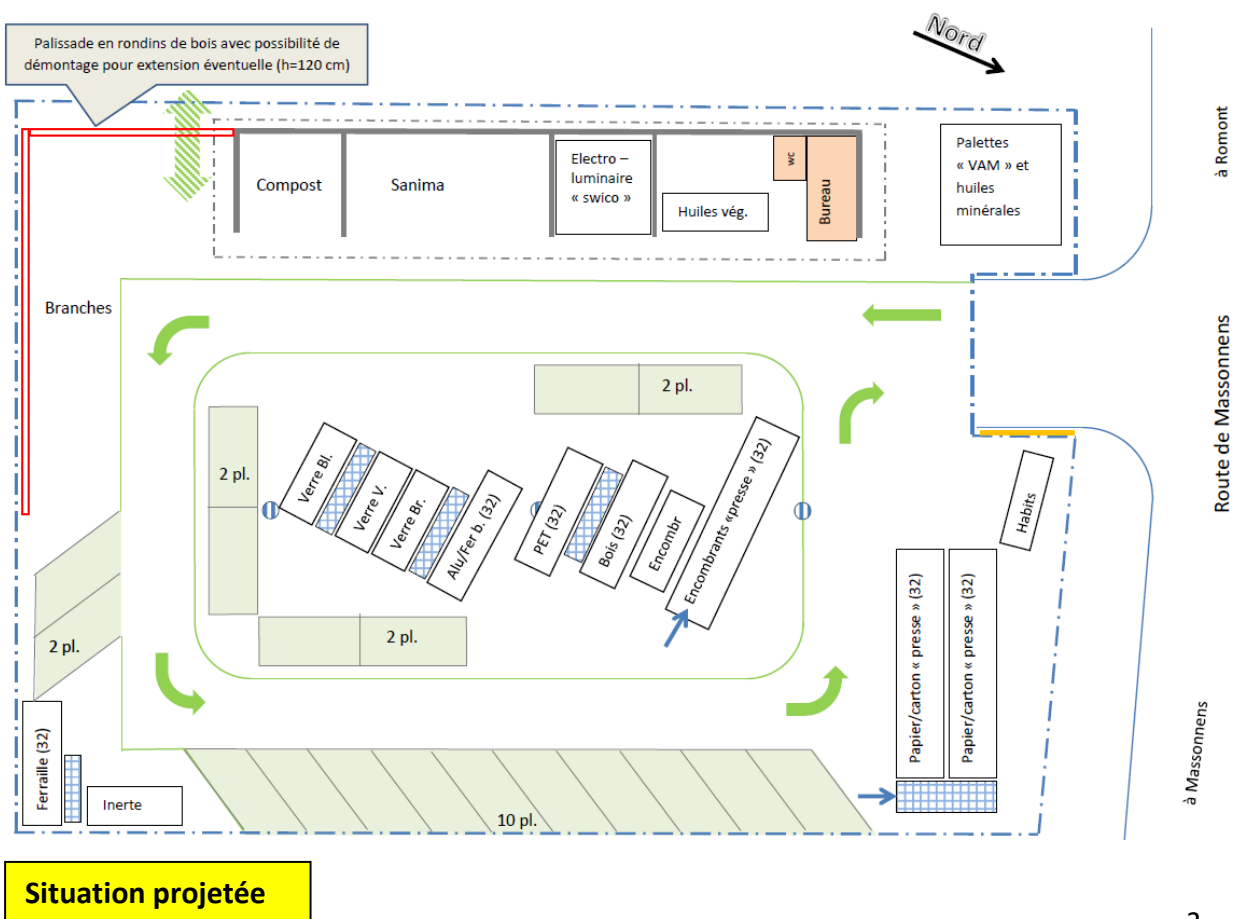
Palissade en rondins de bois avec possibilité de démontage pour extension éventuelle (h=120 cm)

Nord

Compost

Sanima

Electro – luminaire « swico »

Huiles vég.

wc

Bureau

Palettes « VAM » et huiles minérales

à Romont

Branches

2 pl.

2 pl.

Verre Bl.

Verre V.

Verre Br.

Alu/Fer b. (32)

PET (32)

Bois (32)

Encombr

Encombrants «presse » (32)

Route de Massonnens

Habits

2 pl.

2 pl.

Papier/carton « presse » (32)

Papier/carton « presse » (32)

à Massonnens

Ferraille (32)

Inerte

10 pl.

Situation projetée

2